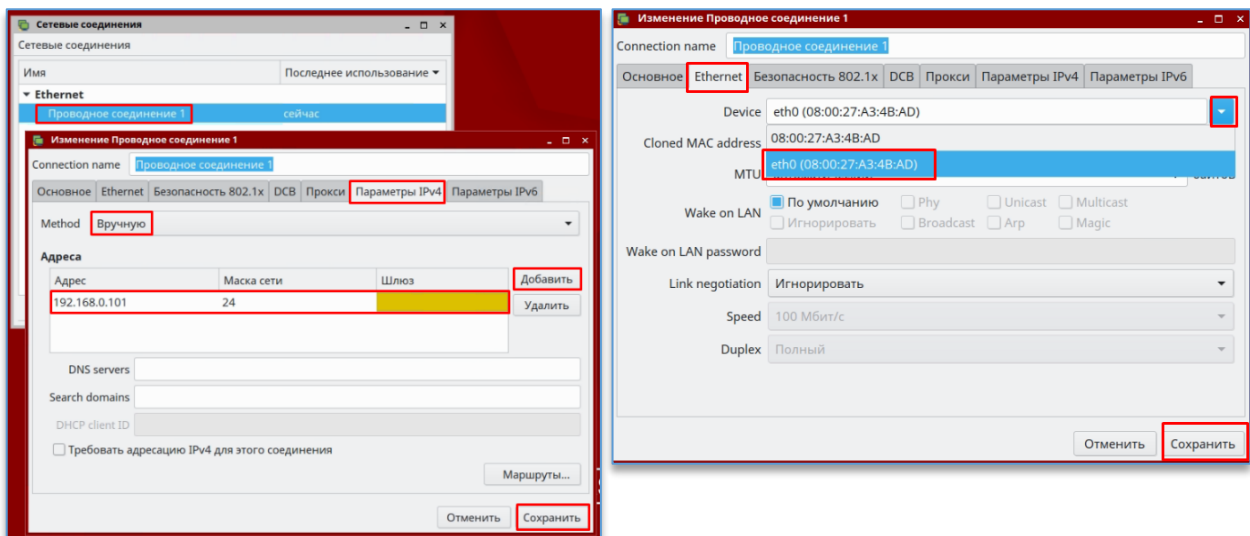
Сетевые соединения
Сетевые соединения
Имя
Последнее использование
Ethernet
Проводное соединение 1
сейчас

Изменение Проводное соединение 1
Connection name
Проводное соединение 1
Основное
Ethernet
Безопасность 802.1x
DCB
Прокси
Параметры IPv4
Параметры IPv6
Method
Вручную
Адреса
| Адрес | Маска сети | Шлюз |
|---|---|---|
| 192.168.0.101 | 24 | |
Добавить
Удалить
DNS servers
Search domains
DHCP client ID
Требовать адресацию IPv4 для этого соединения
Маршруты...
Отменить
Сохранить

Изменение Проводное соединение 1
Connection name
Проводное соединение 1
Основное
Ethernet
Безопасность 802.1x
DCB
Прокси
Параметры IPv4
Параметры IPv6
Device
eth0 (08:00:27:A3:4B:AD)
Cloned MAC address
08:00:27:A3:4B:AD
MTU
eth0 (08:00:27:A3:4B:AD)
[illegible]
Wake on LAN
По умолчанию
Phy
Unicast
Multicast
Игнорировать
Broadcast
Arp
Magic
Wake on LAN password
Link negotiation
Игнорировать
Speed
100 Мбит/с
Duplex
Полный
Отменить
Сохранить